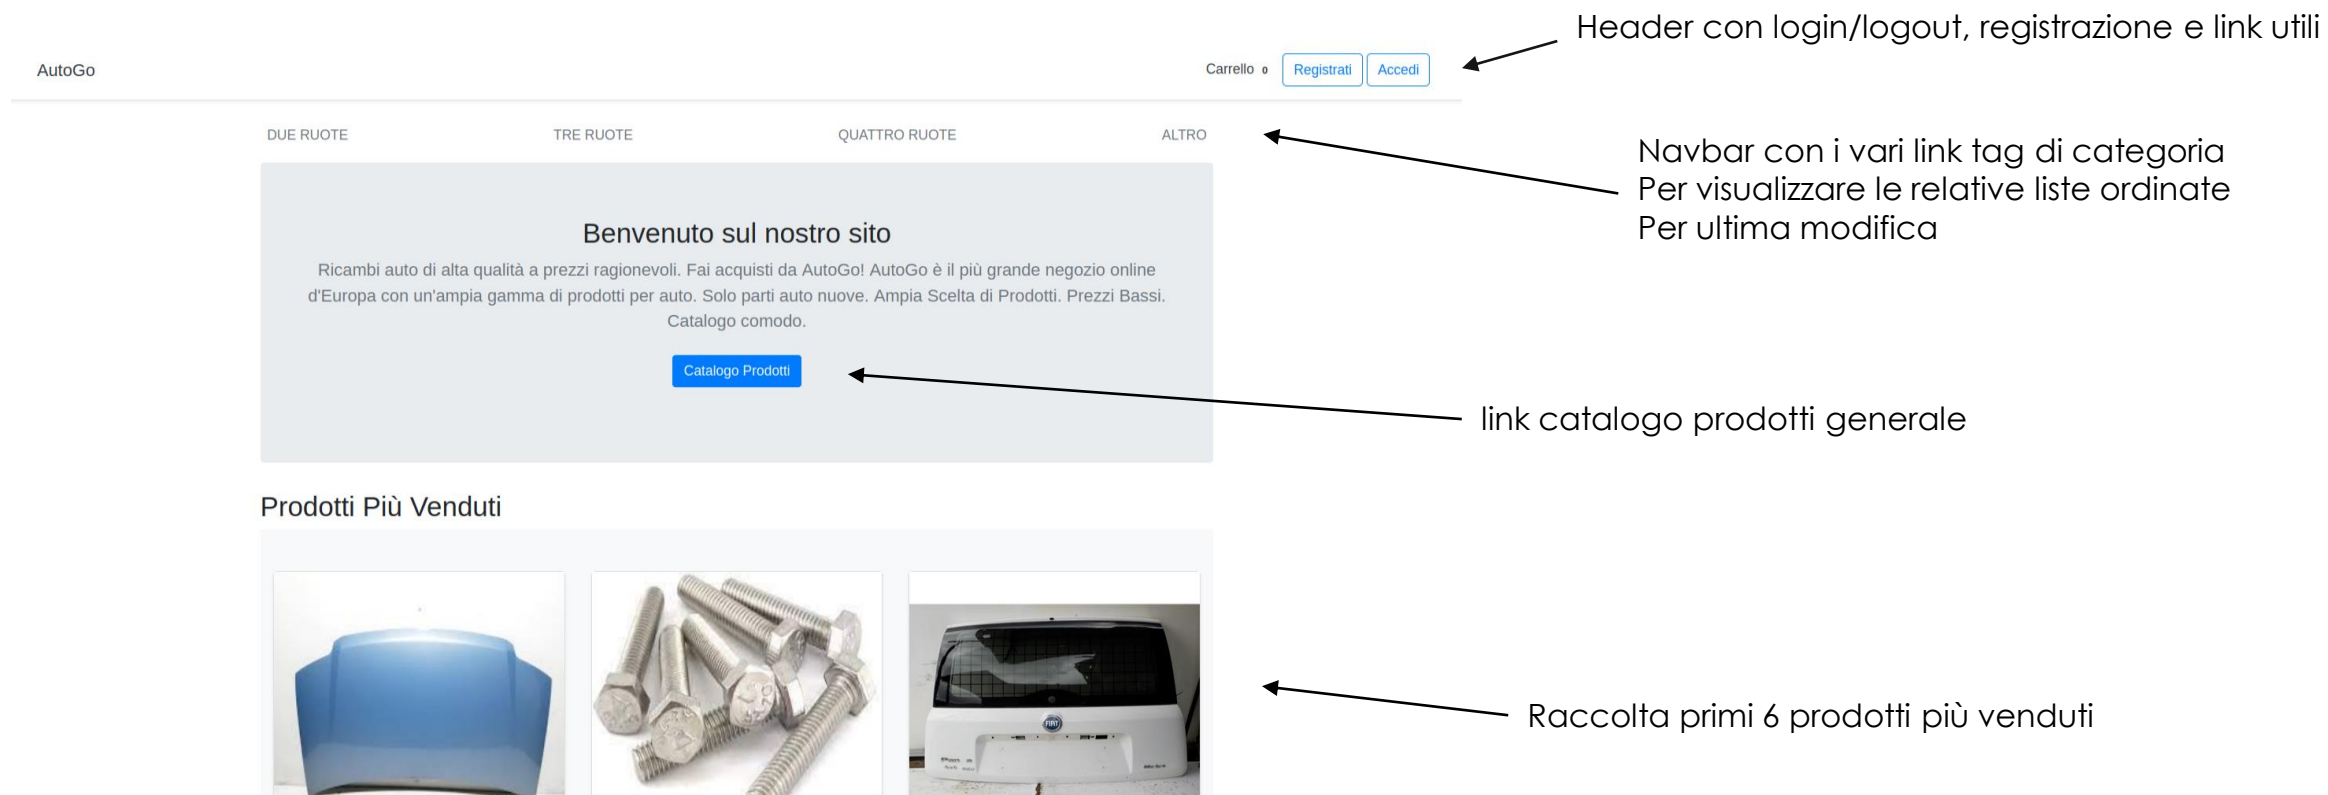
Header con login/logout, registrazione e link utili

AutoGo

Carrello 0 Registrati Accedi

DUE RUOTE TRE RUOTE QUATTRO RUOTE ALTRO

Navbar con i vari link tag di categoria
Per visualizzare le relative liste ordinate
Per ultima modifica

Benvenuto sul nostro sito

Ricambi auto di alta qualità a prezzi ragionevoli. Fai acquisti da AutoGo! AutoGo è il più grande negozio online d'Europa con un'ampia gamma di prodotti per auto. Solo parti auto nuove. Ampia Scelta di Prodotti. Prezzi Bassi. Catalogo comodo.

Catalogo Prodotti

link catalogo prodotti generale

Prodotti Più Venduti

Raccolta primi 6 prodotti più venduti